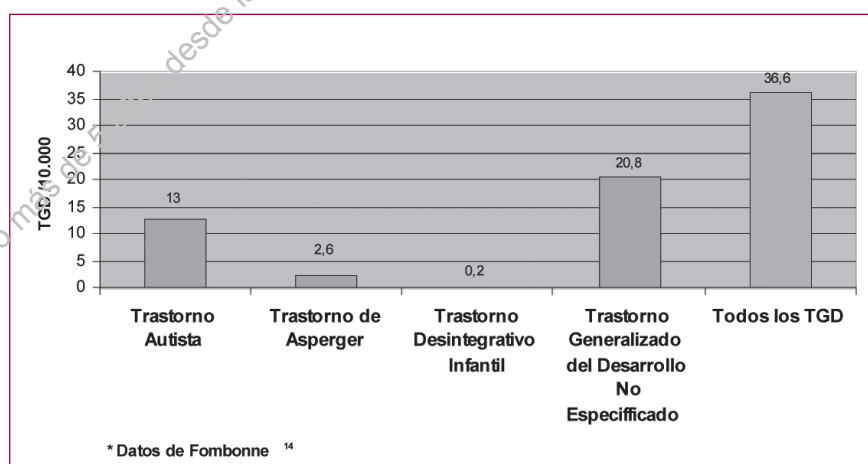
TGD/10.000

40
35
30
25
20
15
10
5
0

13
2,6
0,2
20,8
36,6

Trastorno Autista
Trastorno de Asperger
Trastorno Desintegrativo Infantil
Trastorno Generalizado del Desarrollo No Especifficado
Todos los TGD

* Datos de Fombonne $^{14}$

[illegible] más de 5 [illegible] desde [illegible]